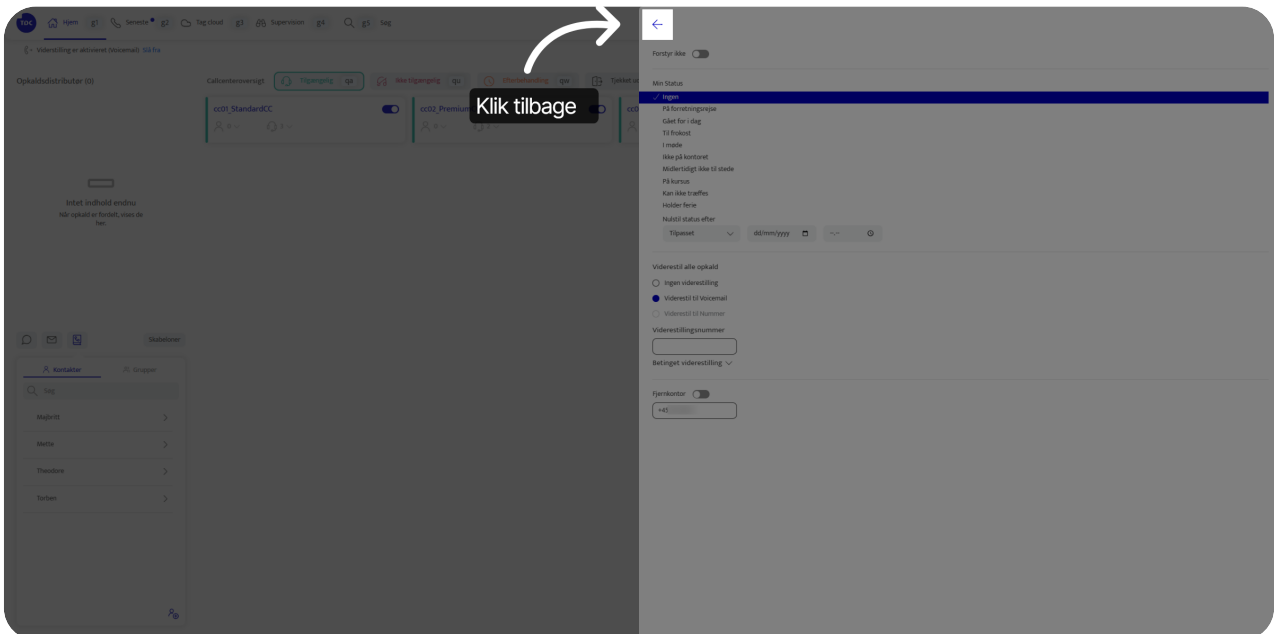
TDC Hjem g1 Seneste g2 Tag cloud g3 Supervision g4 Søg g5 Søg

Viderestilling er aktiveret (Voicemail) Slå fra

Opkaldsdistributør (0)

Callcenteroversigt Tilgængelig qa Ikke tilgængelig qu Efterbehandling qu Tykket ud

cc01_StandardCC

cc02_Premium

Klik tilbage

Intet indhold endnu

Når opkald er fordelt, vises de her.

Stabeltoner

Kontakter Grupper

Søg

Majbritt

Mette

Theodore

Torben

Forstyr ikke

Min Status

Ingen

På forretningsrejse

Gået for i dag

Til frokost

I møde

Ikke på kontoret

Midlertidigt ikke til stede

På kursus

Kan ikke træffes

Holder ferie

Nulstil status efter

Tilpasset

dd/mm/yyyy

--:--

Viderestil alle opkald

Ingen viderestilling

Viderestil til Voicemail

Viderestil til Nummer

Viderestillingsnummer

Betinget viderestilling

Fjernkontor

+45 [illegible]